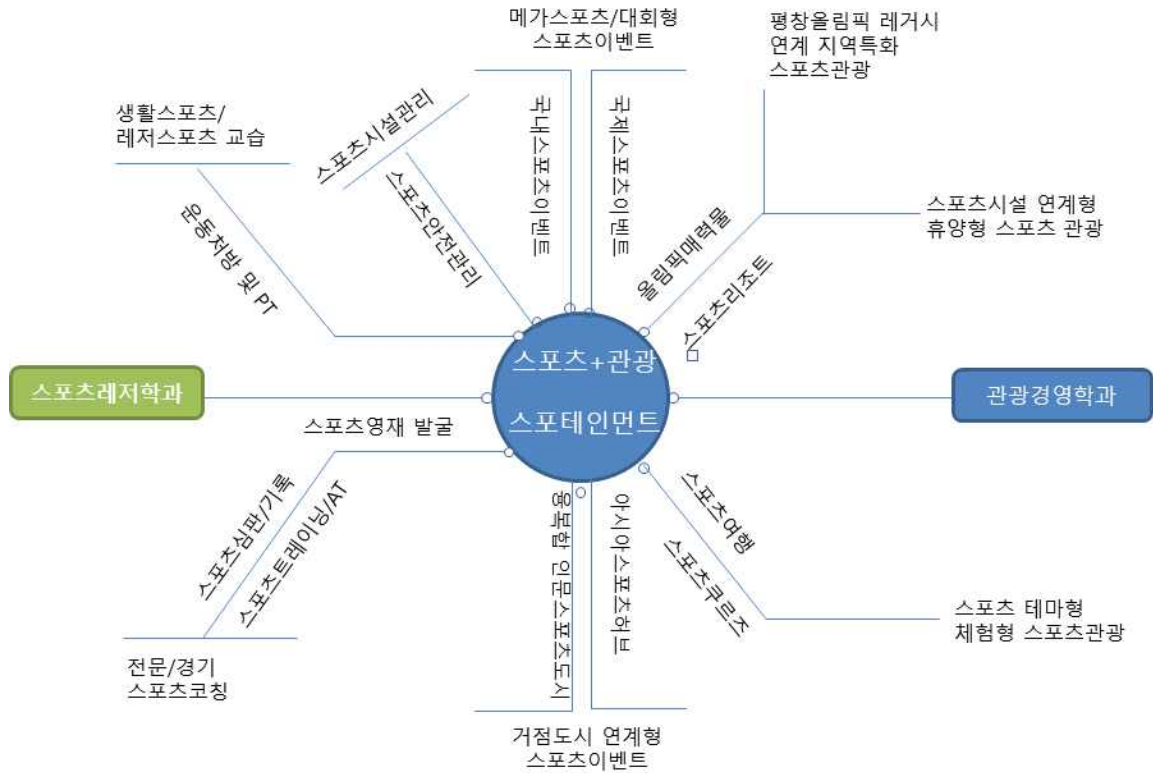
메가스포츠/대회형
스포츠이벤트

평창올림픽 레거시
연계 지역특화
스포츠관광

생활스포츠/
레저스포츠 교습

스포츠시설관리

국내스포츠이벤트

국제스포츠이벤트

스포츠안전관리

운동처방 및 PT

올림픽메모리얼

스포츠리조트

스포츠시설 연계형
휴양형 스포츠 관광

스포츠+관광
스포테인먼트

스포츠레저학과

관광경영학과

스포츠영재 발굴

스포츠심판/기록

스포츠트레이닝/AT

융복합 인문스포츠도시

아시아스포츠허브

스포츠여행

스포츠투르즈

스포츠 테마형
체험형 스포츠관광

전문/경기
스포츠코칭

거점도시 연계형
스포츠이벤트